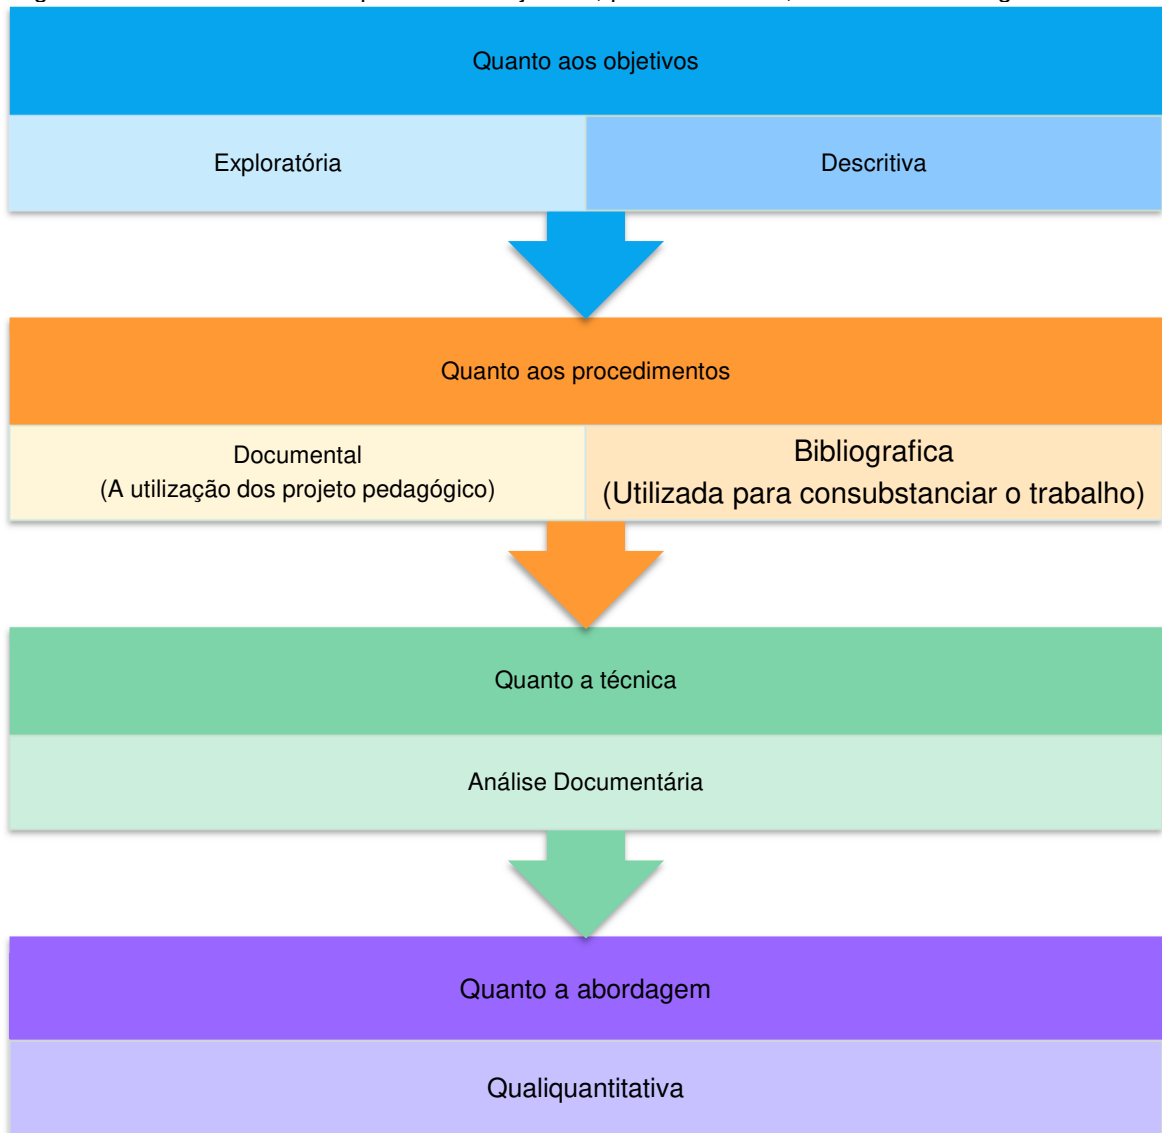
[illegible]

Quanto aos objetivos

Exploratória

Descritiva

Quanto aos procedimentos

Documental
(A utilização dos projeto pedagógico)

Bibliografica
(Utilizada para consubstanciar o trabalho)

Quanto a técnica

Análise Documentária

Quanto a abordagem

Qualiquantitativa